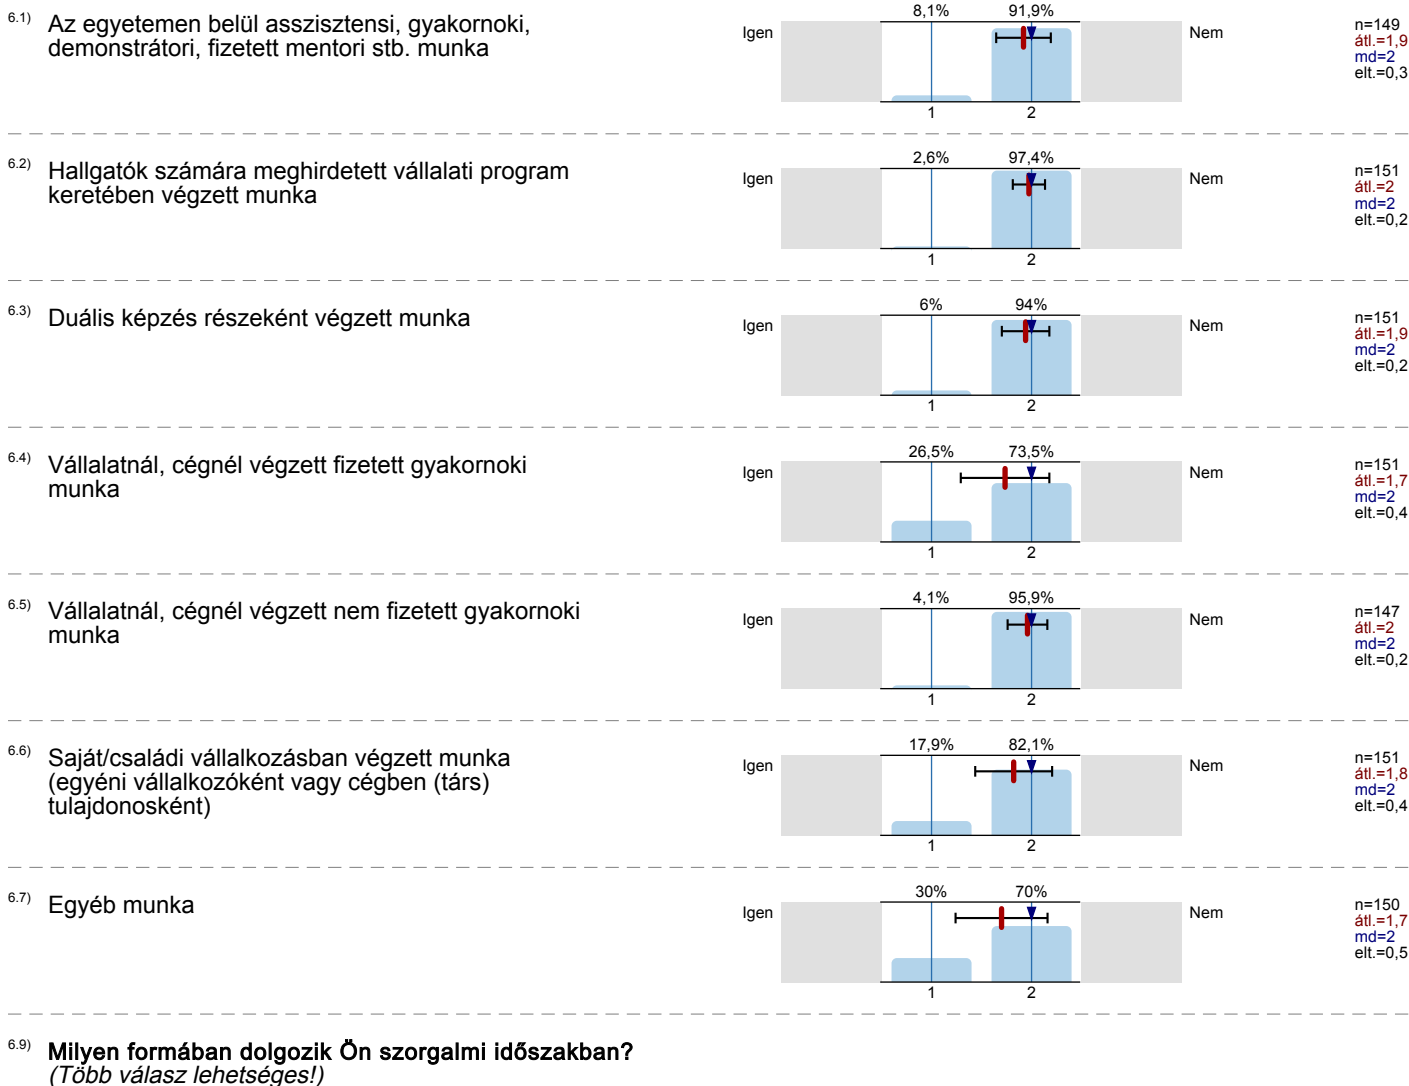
6.1) Az egyetemen belül asszisztensi, gyakornoki, demonstrátori, fizetett mentori stb. munka

Igen 8,1% 91,9% Nem
1 2

n=149
átl.=1,9
md=2
elt.=0,3

6.2) Hallgatók számára meghirdetett vállalati program keretében végzett munka

Igen 2,6% 97,4% Nem
1 2

n=151
átl.=2
md=2
elt.=0,2

6.3) Duális képzés részeként végzett munka

Igen 6% 94% Nem
1 2

n=151
átl.=1,9
md=2
elt.=0,2

6.4) Vállalatnál, cégnél végzett fizetett gyakornoki munka

Igen 26,5% 73,5% Nem
1 2

n=151
átl.=1,7
md=2
elt.=0,4

6.5) Vállalatnál, cégnél végzett nem fizetett gyakornoki munka

Igen 4,1% 95,9% Nem
1 2

n=147
átl.=2
md=2
elt.=0,2

6.6) Saját/családi vállalkozásban végzett munka (egyéni vállalkozóként vagy cégben (társ) tulajdonosként)

Igen 17,9% 82,1% Nem
1 2

n=151
átl.=1,8
md=2
elt.=0,4

6.7) Egyéb munka

Igen 30% 70% Nem
1 2

n=150
átl.=1,7
md=2
elt.=0,5

6.9) Milyen formában dolgozik Ön szorgalmi időszakban?
(Több válasz lehetséges!)